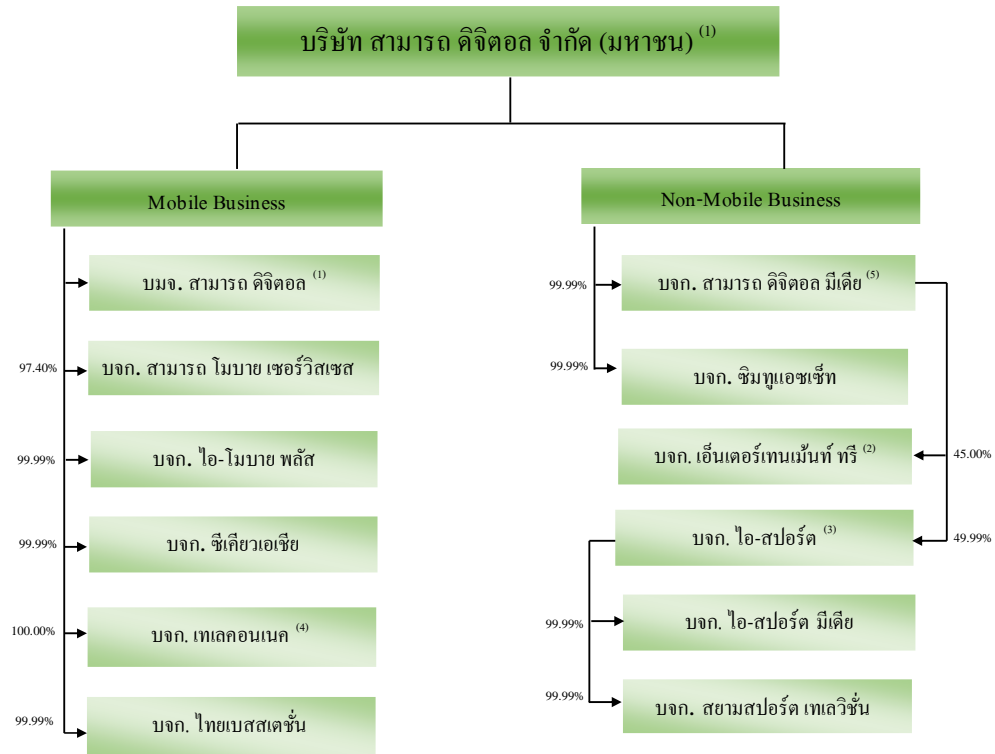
บริษัท สามารถ ดิจิตอล จำกัด (มหาชน) $^{(1)}$

Mobile Business

บมจ. สามารถ ดิจิตอล $^{(1)}$

97.40%
บจก. สามารถ โมบาย เซอร์วิสเซส

99.99%
บจก. ไอ-โมบาย พลัส

99.99%
บจก. ซีเคียวเอเชีย

100.00%
บจก. เทเลคอนเนค $^{(4)}$

99.99%
บจก. ไทยเบสสเตชั่น

Non-Mobile Business

99.99%
บจก. สามารถ ดิจิตอล มีเดีย $^{(5)}$

99.99%
บจก. ซิมทูแอซเซ็ท

บจก. เอ็นเตอร์เทนเม้นท์ ทรี $^{(2)}$
45.00%

บจก. ไอ-สปอร์ต $^{(3)}$
49.99%

99.99%
บจก. ไอ-สปอร์ต มีเดีย

99.99%
บจก. สยามสปอร์ต เทเลวิชั่น